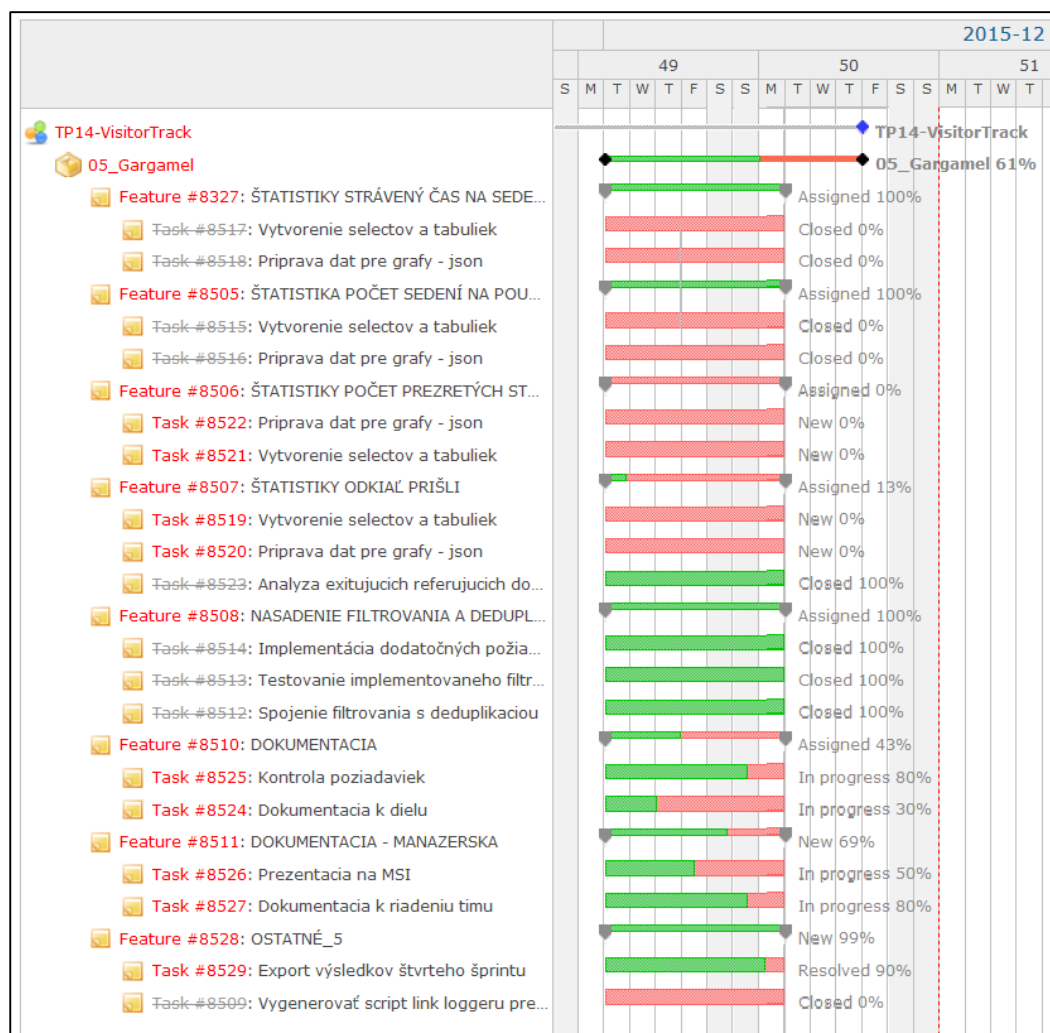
2015-12

49 | 50 | 51

S M T W T F S S M T W T F S S M T W T

TP14-VisitorTrack
05_Gargamel
Feature #8327: ŠTATISTIKY STRÁVENÝ ČAS NA SEDE...
Task #8517: Vytvorenie selectov a tabuliek
Task #8518: Priprava dat pre grafy - json
Feature #8505: ŠTATISTIKA POČET SEDENÍ NA POU...
Task #8515: Vytvorenie selectov a tabuliek
Task #8516: Priprava dat pre grafy - json
Feature #8506: ŠTATISTIKY POČET PREZRETÝCH ST...
Task #8522: Priprava dat pre grafy - json
Task #8521: Vytvorenie selectov a tabuliek
Feature #8507: ŠTATISTIKY ODKIAĽ PRIŠLI
Task #8519: Vytvorenie selectov a tabuliek
Task #8520: Priprava dat pre grafy - json
Task #8523: Analyza exitujucich referujucich do...
Feature #8508: NASADENIE FILTROVANIA A DEDUPL...
Task #8514: Implementácia dodatočných požia...
Task #8513: Testovanie implementovaneho filtr...
Task #8512: Spojenie filtrovania s deduplikaciou
Feature #8510: DOKUMENTACIA
Task #8525: Kontrola poziadaviek
Task #8524: Dokumentacia k dielu
Feature #8511: DOKUMENTACIA - MANAZERSKA
Task #8526: Prezentacia na MSI
Task #8527: Dokumentacia k riadeniu timu
Feature #8528: OSTATNÉ_5
Task #8529: Export výsledkov štvrteho šprintu
Task #8509: Vygenerovať script link loggeru pre...

TP14-VisitorTrack
05_Gargamel 61%
Assigned 100%
Closed 0%
Closed 0%
Assigned 100%
Closed 0%
Closed 0%
Assigned 0%
New 0%
New 0%
Assigned 13%
New 0%
New 0%
Closed 100%
Assigned 100%
Closed 100%
Closed 100%
Closed 100%
Assigned 43%
In progress 80%
In progress 30%
New 69%
In progress 50%
In progress 80%
New 99%
Resolved 90%
Closed 0%